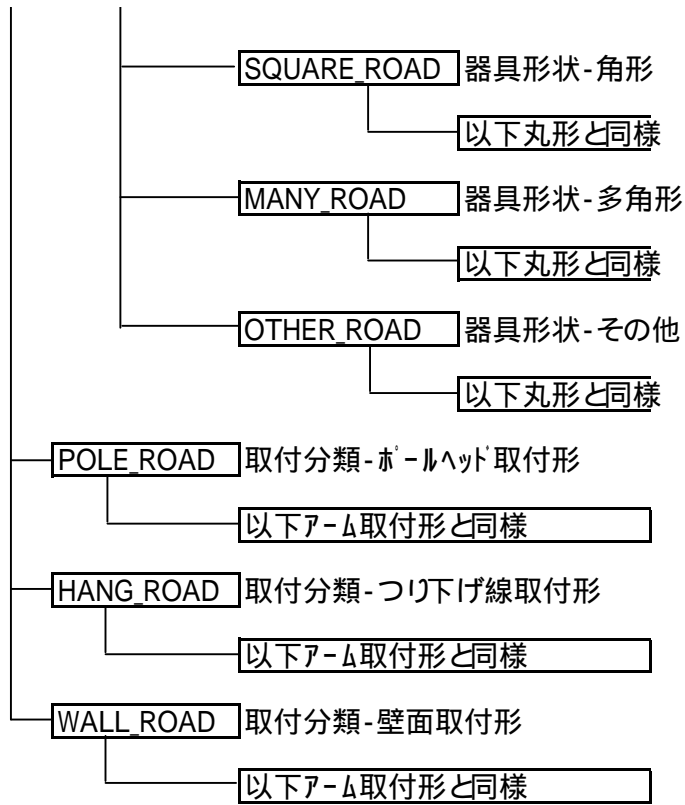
SQUARE_ROAD 器具形状-角形

以下丸形と同様

MANY_ROAD 器具形状-多角形

以下丸形と同様

OTHER_ROAD 器具形状-その他

以下丸形と同様

POLE_ROAD 取付分類-ﾎﾟｰﾙﾍｯﾄﾞ取付形

以下ｱｰﾑ取付形と同様

HANG_ROAD 取付分類-つり下げ線取付形

以下ｱｰﾑ取付形と同様

WALL_ROAD 取付分類-壁面取付形

以下ｱｰﾑ取付形と同様